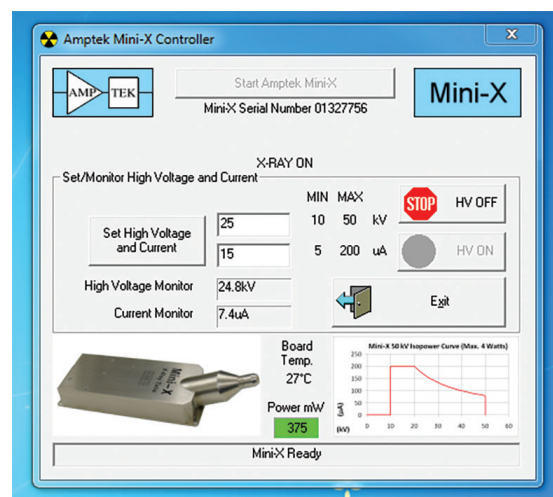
Amptek Mini-X Controller

AMP TEK

Start Amptek Mini-X

Mini-X Serial Number 01327756

Mini-X

X-RAY ON

Set/Monitor High Voltage and Current

MIN MAX

STOP HV OFF

Set High Voltage and Current

25

10 50 kV

15

5 200 uA

HV ON

High Voltage Monitor 24.8kV

Current Monitor 7.4uA

Exit

Mini-X

Board Temp. 27°C

Power mW

375

Mini-X 50 kV Isopower Curve (Max. 4 Watts)

| 250 |
|---|
| 200 |
| 150 |
| 100 |
| 50 |
| 0 |

(uA)

(kV) 0 10 20 30 40 50 60

Mini-X Ready